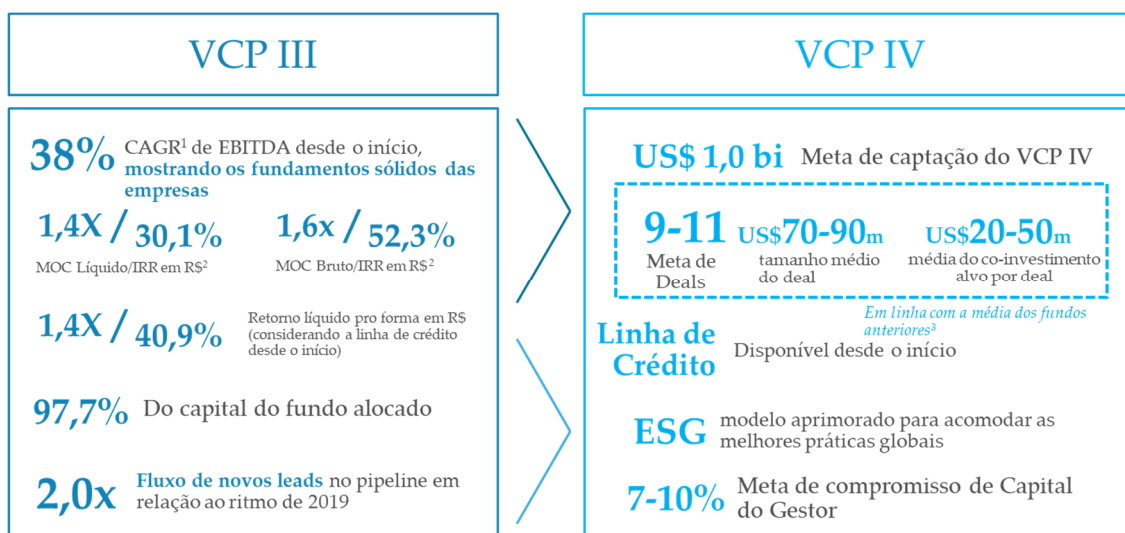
VCP III

38% CAGR$^1$ de EBITDA desde o início, mostrando os fundamentos sólidos das empresas

1,4X / 30,1%
MOC Líquido/IRR em R$$^2$

1,6x / 52,3%
MOC Bruto/IRR em R$$^2$

1,4X / 40,9%
Retorno líquido pro forma em R$ (considerando a linha de crédito desde o início)

97,7% Do capital do fundo alocado

2,0x Fluxo de novos leads no pipeline em relação ao ritmo de 2019

VCP IV

US$ 1,0 bi Meta de captação do VCP IV

9-11
Meta de Deals

US$70-90m
tamanho médio do deal

US$20-50m
média do co-investimento alvo por deal

Em linha com a média dos fundos anteriores$^3$

Linha de Crédito Disponível desde o início

ESG modelo aprimorado para acomodar as melhores práticas globais

7-10% Meta de compromisso de Capital do Gestor